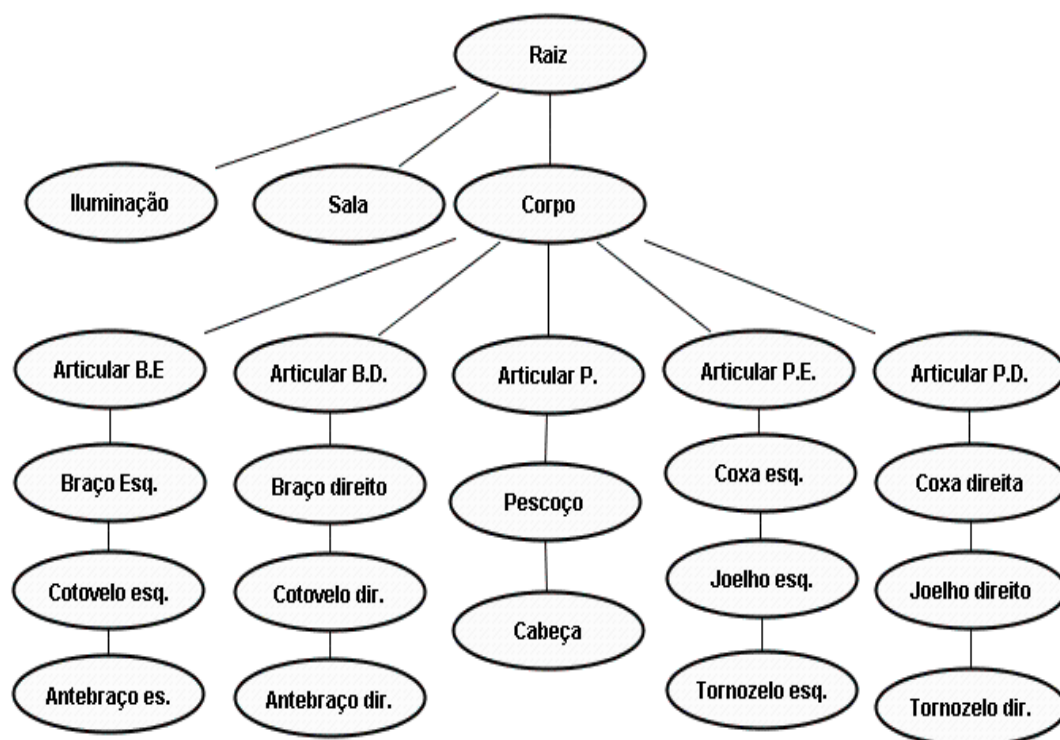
Raiz

Iluminação

Sala

Corpo

Articular B.E

Braço Esq.

Cotovelo esq.

Antebraço es.

Articular B.D.

Braço direito

Cotovelo dir.

Antebraço dir.

Articular P.

Pescoço

Cabeça

Articular P.E.

Coxa esq.

Joelho esq.

Tornozelo esq.

Articular P.D.

Coxa direita

Joelho direito

Tornozelo dir.